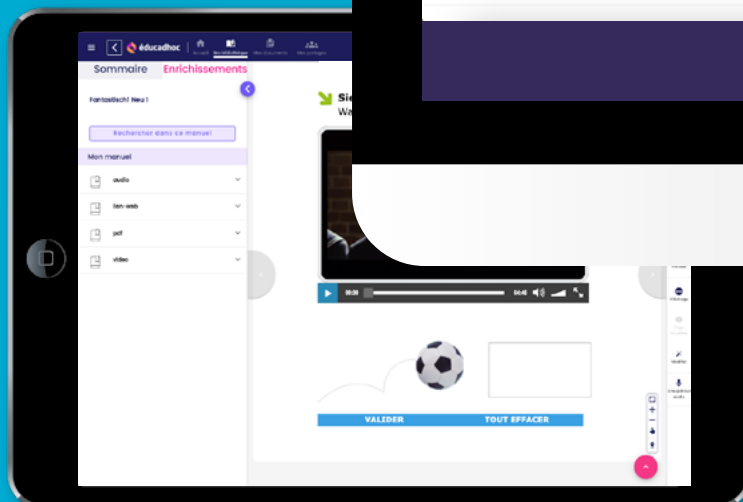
éducadhoc

Accueil

Ma bibliothèque

Mes documents

Mes partages

Sommaire

Enrichissements

Fantastisch! Neu !

Rechercher dans ce manuel

Mon manuel

audio

lien-web

pdf

video

Sie

Wa

00:28

04:45

VALIDER

TOUT EFFACER